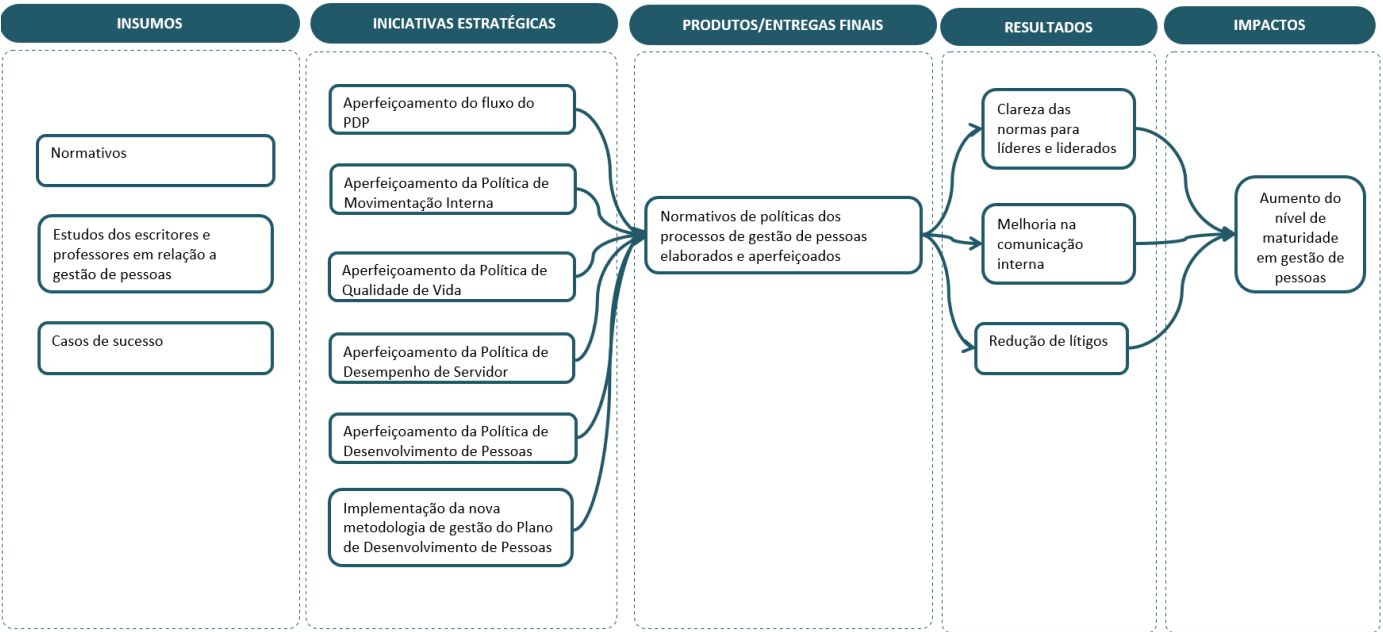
INSUMOS

Normativos

Estudos dos escritores e professores em relação a gestão de pessoas

Casos de sucesso

INICIATIVAS ESTRATÉGICAS

Aperfeiçoamento do fluxo do PDP

Aperfeiçoamento da Política de Movimentação Interna

Aperfeiçoamento da Política de Qualidade de Vida

Aperfeiçoamento da Política de Desempenho de Servidor

Aperfeiçoamento da Política de Desenvolvimento de Pessoas

Implementação da nova metodologia de gestão do Plano de Desenvolvimento de Pessoas

PRODUTOS/ENTREGAS FINAIS

Normativos de políticas dos processos de gestão de pessoas elaborados e aperfeiçoados

RESULTADOS

Clareza das normas para líderes e liderados

Melhoria na comunicação interna

Redução de lítigos

IMPACTOS

Aumento do nível de maturidade em gestão de pessoas